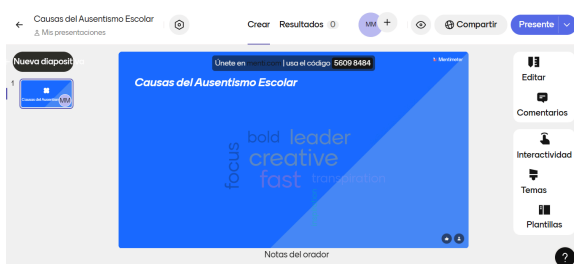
Causas del Ausentismo Escolar
Mis presentaciones

Crear Resultados 0

MM +

Compartir Presente

Nueva diapositiva

1
Causas del Ausentismo MM

Únete en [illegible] | usa el código 5609 8484
Mentimeter

Causas del Ausentismo Escolar

bold leader
focus creative
fast transformation

Notas del orador

Editar
Comentarios
Interactividad
Temas
Plantillas

?